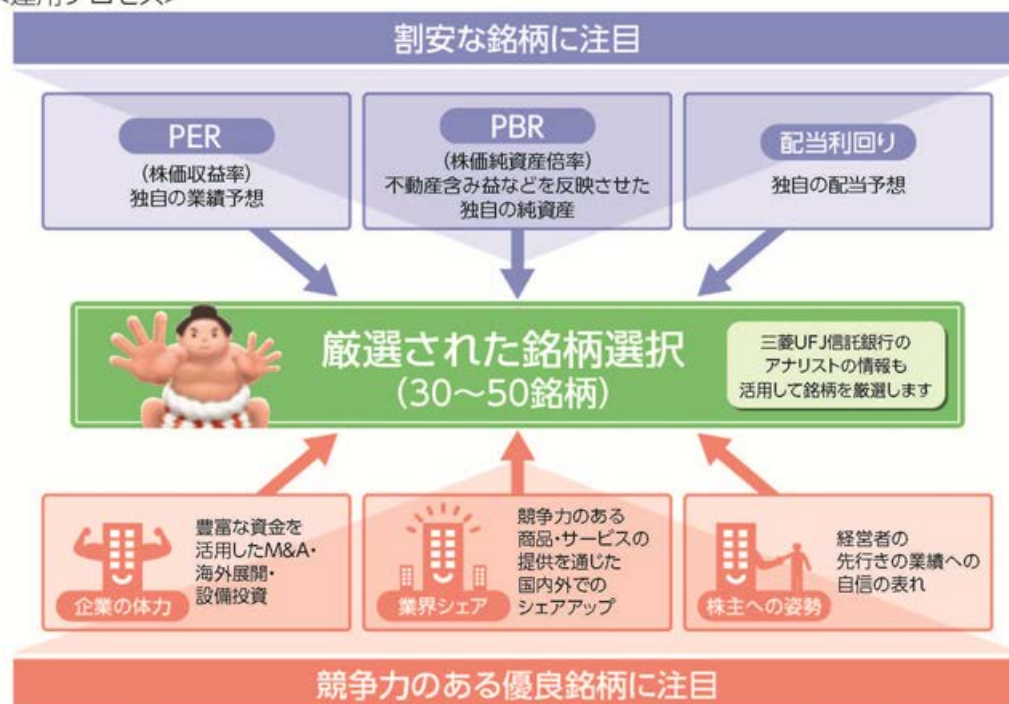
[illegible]

割安な銘柄に注目

PER
(株価収益率)
独自の業績予想

PBR
(株価純資産倍率)
不動産含み益などを反映させた独自の純資産

配当利回り
独自の配当予想

厳選された銘柄選択
(30～50銘柄)

三菱UFJ信託銀行のアナリストの情報も活用して銘柄を厳選します

豊富な資金を活用したM&A・海外展開・設備投資
企業の体力

競争力のある商品・サービスの提供を通じた国内外でのシェアアップ
業界シェア

経営者の先行きの業績への自信の表れ
株主への姿勢

競争力のある優良銘柄に注目